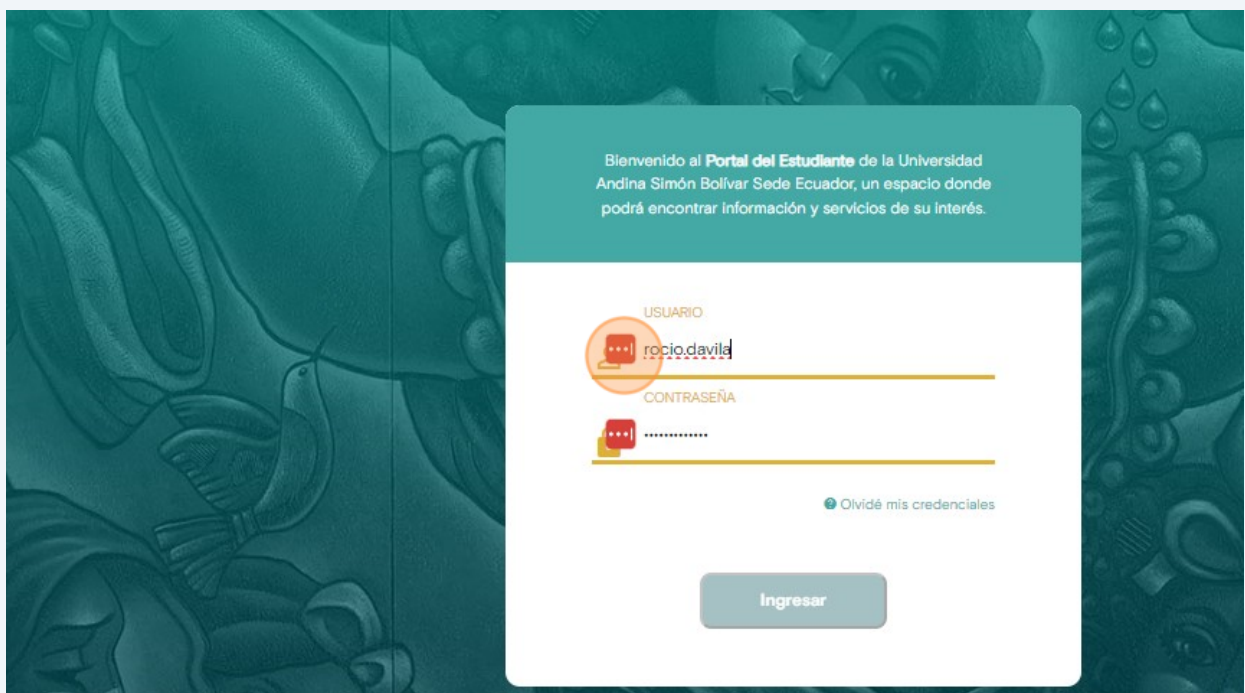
Bienvenido al **Portal del Estudiante** de la Universidad Andina Simón Bolívar Sede Ecuador, un espacio donde podrá encontrar información y servicios de su interés.

USUARIO

rocio.davila

CONTRASEÑA

••••••••••••••

Olvidé mis credenciales

Ingresar